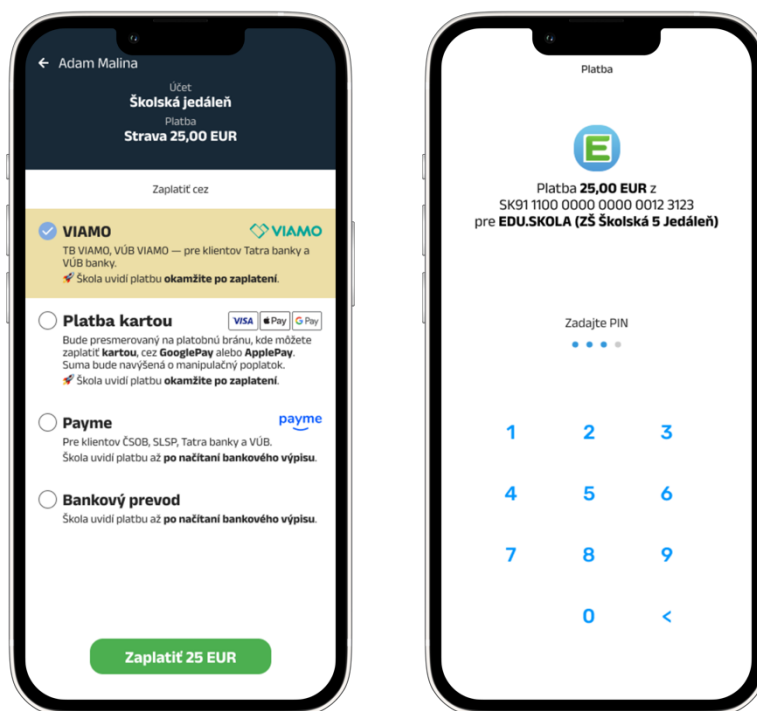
← Adam Malina

Účet
Školská jedáleň
Platba
Strava 25,00 EUR

Zaplatiť cez

VIAMO VIAMO
TB VIAMO, VÚB VIAMO — pre klientov Tatra banky a VÚB banky.
🚀 Škola uvidí platbu okamžite po zaplatení.

Platba kartou VISA Pay G Pay
Bude presmerovaný na platobnú bránu, kde môžete zaplatiť kartou, cez GooglePay alebo ApplePay. Suma bude navýšená o manipulačný poplatok.
🚀 Škola uvidí platbu okamžite po zaplatení.

Payme payme
Pre klientov ČSOB, SLSP, Tatra banky a VÚB.
Škola uvidí platbu až po načítaní bankového výpisu.

Bankový prevod
Škola uvidí platbu až po načítaní bankového výpisu.

Zaplatiť 25 EUR

Platba

E

Platba 25,00 EUR z SK91 1100 0000 0000 0012 3123 pre EDU.SKOLA (ZŠ Školská 5 Jedáleň)

Zadajte PIN

1 2 3
4 5 6
7 8 9
0 <